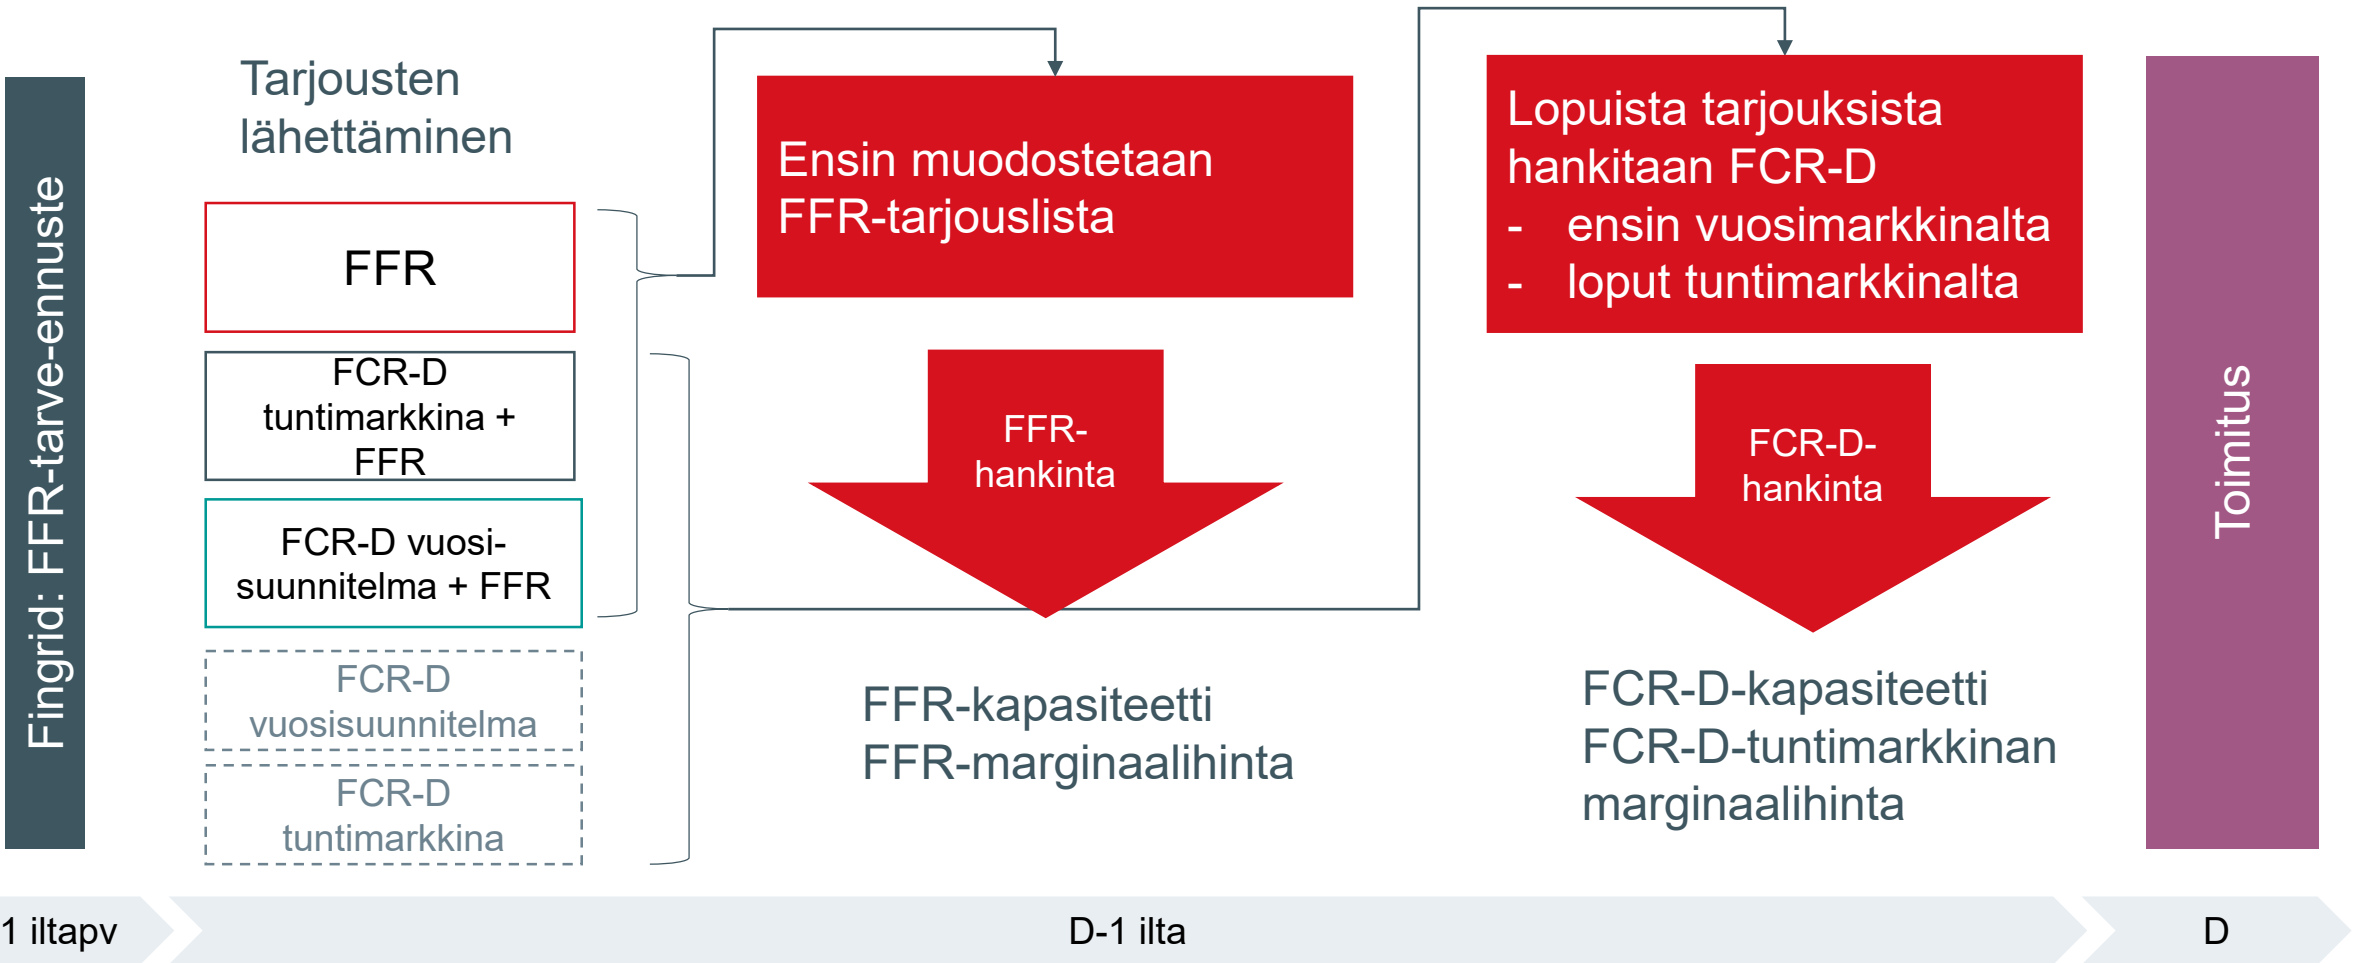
Fingrid: FFR-tarve-ennuste

Tarjousten lähettäminen

FFR

FCR-D tuntimarkkina + FFR

FCR-D vuosi-suunnitelma + FFR

FCR-D vuosisuunnitelma

FCR-D tuntimarkkina

Ensin muodostetaan FFR-tarjouslista

FFR-hankinta

FFR-kapasiteetti
FFR-marginaalihinta

Lopuista tarjouksista hankitaan FCR-D
- ensin vuosimarkkinalta
- loput tuntimarkkinalta

FCR-D-hankinta

FCR-D-kapasiteetti
FCR-D-tuntimarkkinan marginaalihinta

Toimitus

1 iltapv

D-1 ilta

D